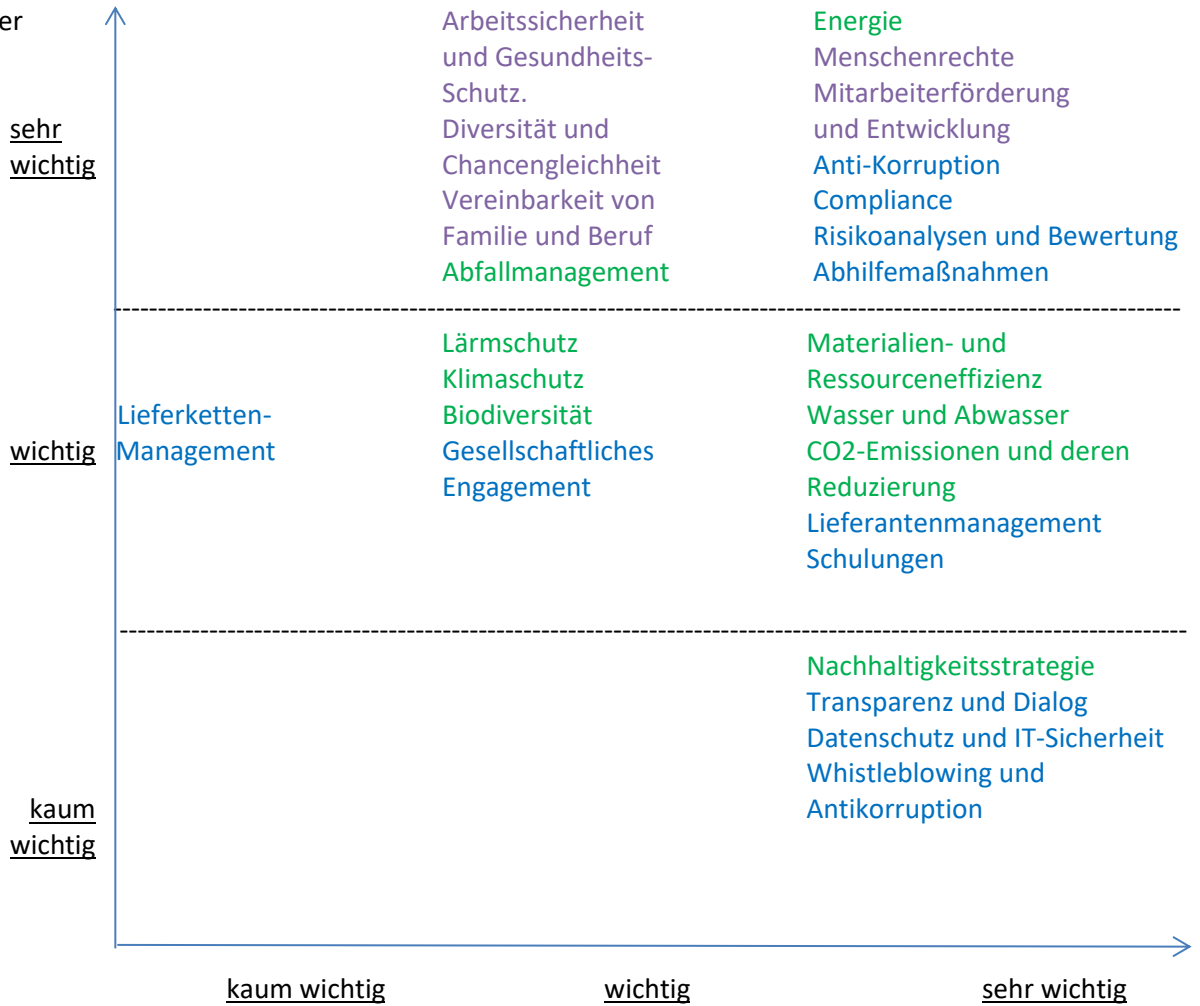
er

sehr wichtig

Arbeitssicherheit und Gesundheits-Schutz.
Diversität und Chancengleichheit
Vereinbarkeit von Familie und Beruf
Abfallmanagement

Energie
Menschenrechte
Mitarbeiterförderung und Entwicklung
Anti-Korruption
Compliance
Risikoanalysen und Bewertung
Abhilfemaßnahmen

wichtig

Lieferketten-Management

Lärmschutz
Klimaschutz
Biodiversität
Gesellschaftliches Engagement

Materialien- und Ressourceneffizienz
Wasser und Abwasser
CO2-Emissionen und deren Reduzierung
Lieferantenmanagement
Schulungen

kaum wichtig

Nachhaltigkeitsstrategie
Transparenz und Dialog
Datenschutz und IT-Sicherheit
Whistleblowing und Antikorruption

kaum wichtig

wichtig

sehr wichtig